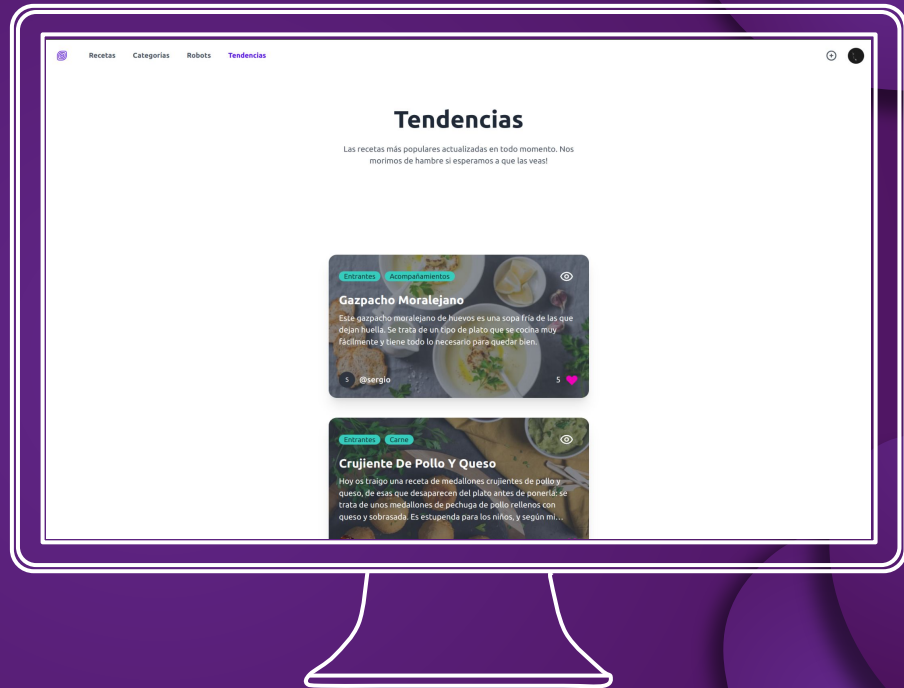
Recetas Categorías Robots Tendencias

Tendencias

Las recetas más populares actualizadas en todo momento. Nos morimos de hambre si esperamos a que las veas!

Entrantes Acompañamientos

Gazpacho Moralejano

Este gazpacho moralejano de huevos es una sopa fría de las que dejan huella. Se trata de un tipo de plato que se cocina muy fácilmente y tiene todo lo necesario para quedar bien.

S @sergio

5

Entrantes Carne

Crujiente De Pollo Y Queso

Hoy os traigo una receta de medallones crujientes de pollo y queso, de esas que desaparecen del plato antes de ponerla: se trata de unos medallones de pechuga de pollo rellenos con queso y sobrasada. Es estupenda para los niños, y según mi...